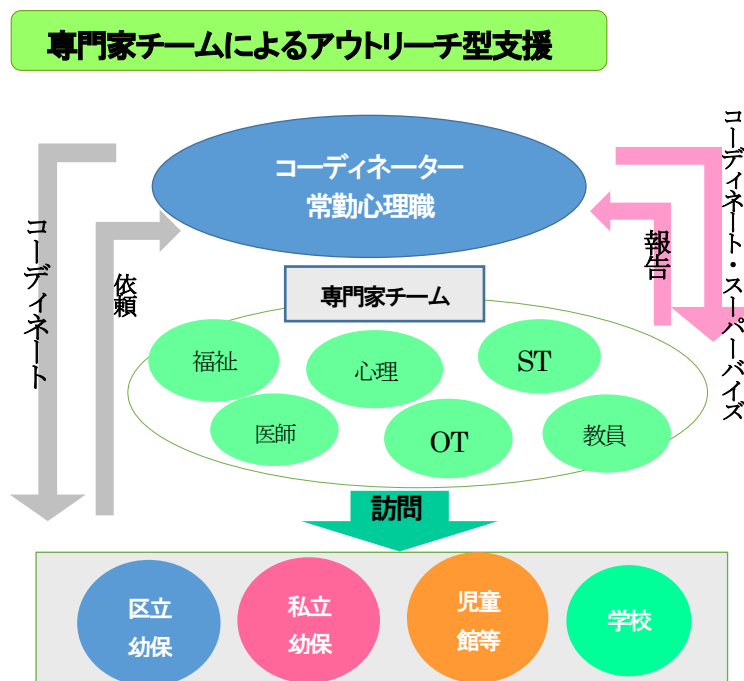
専門家チームによるアウトリーチ型支援

コーディネート

依頼

コーディネーター
常勤心理職

報告

コーディネート・スーパーバイズ

専門家チーム

福祉
心理
ST
医師
OT
教員

訪問

区立
幼保

私立
幼保

児童
館等

学校